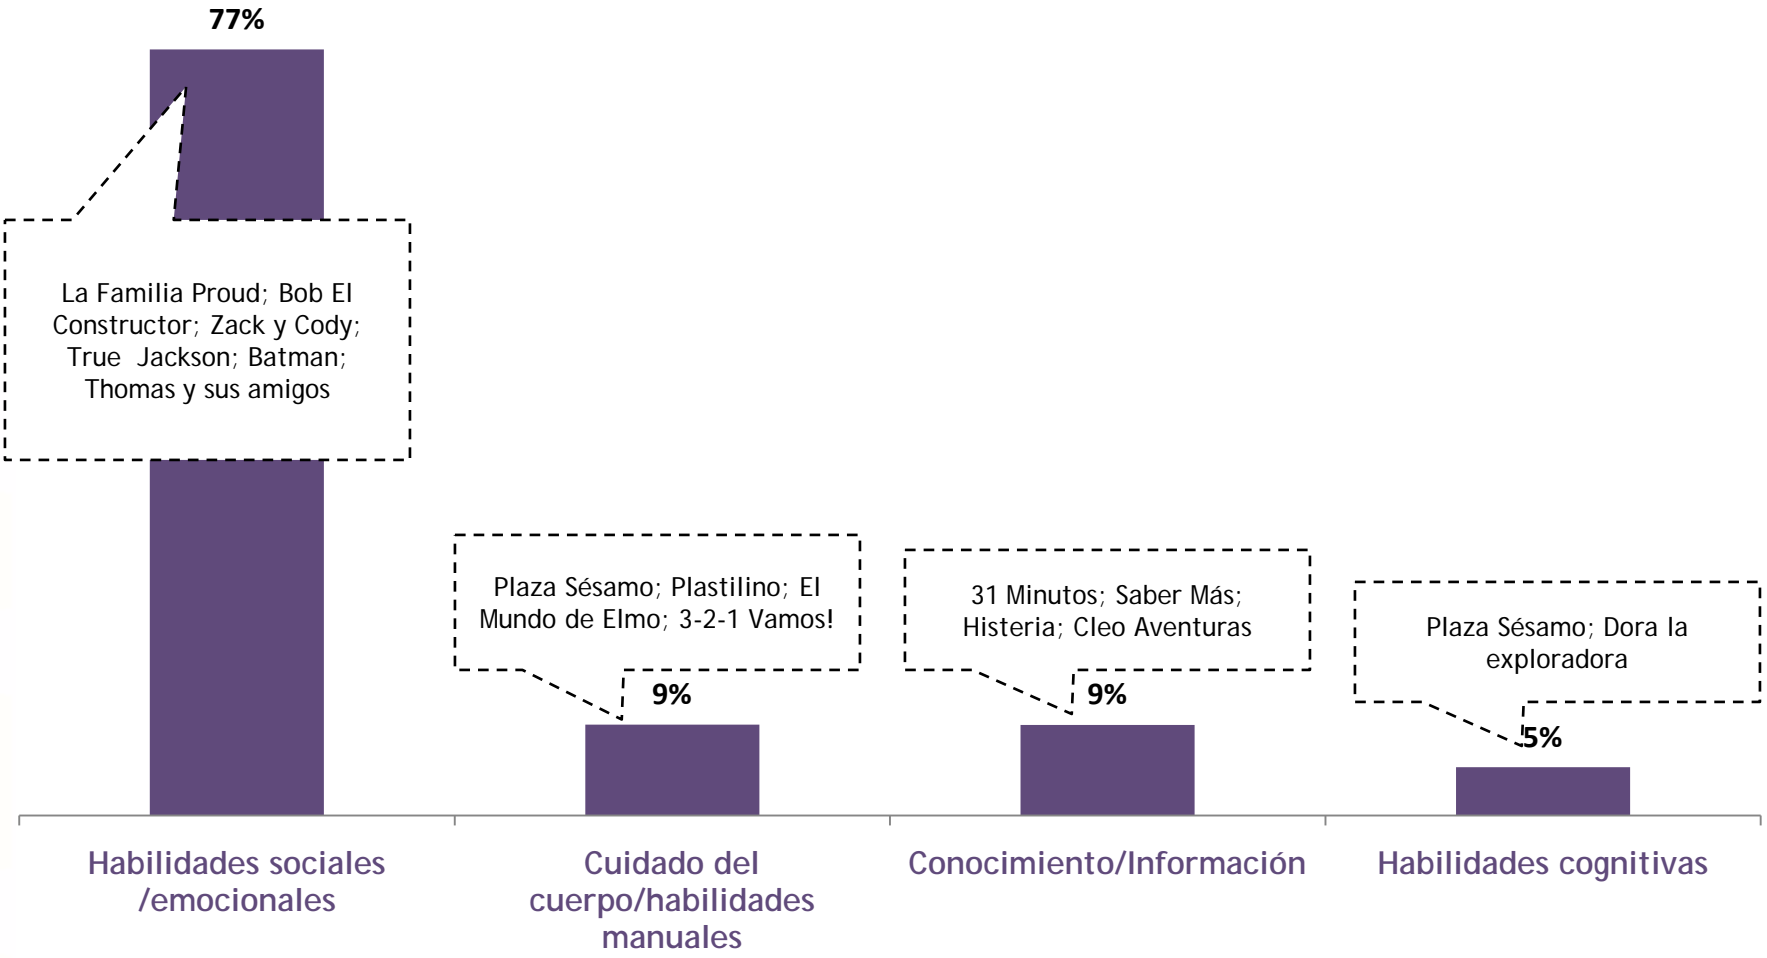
77%

La Familia Proud; Bob El Constructor; Zack y Cody; True Jackson; Batman; Thomas y sus amigos

Plaza Sésamo; Plastilino; El Mundo de Elmo; 3-2-1 Vamos!

9%

31 Minutos; Saber Más; Histeria; Cleo Aventuras

9%

Plaza Sésamo; Dora la exploradora

5%

Habilidades sociales /emocionales

Cuidado del cuerpo/habilidades manuales

Conocimiento/Información

Habilidades cognitivas